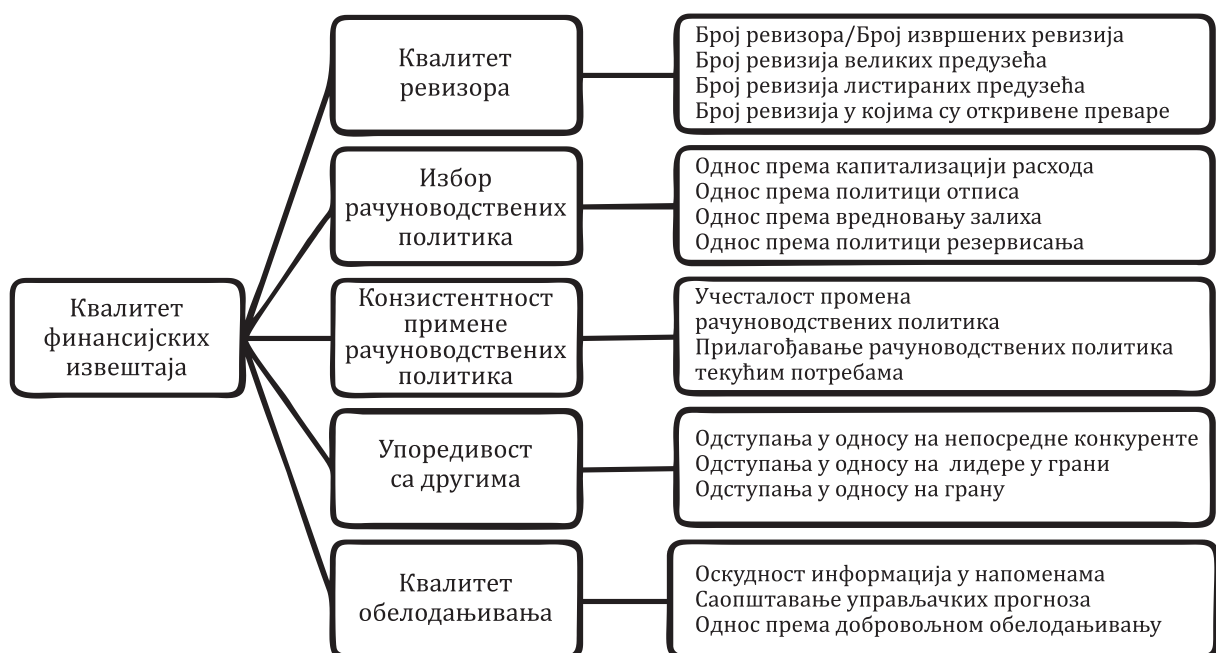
Квалитет финансијских извештаја

Квалитет ревизора

Број ревизора/Број извршених ревизија
Број ревизија великих предузећа
Број ревизија листираних предузећа
Број ревизија у којима су откривене преваре

Избор рачуноводствених политика

Однос према капитализацији расхода
Однос према политици отписа
Однос према вредновању залиха
Однос према политици резервисања

Конзистентност примене рачуноводствених политика

Учесталост промена рачуноводствених политика
Прилагођавање рачуноводствених политика текућим потребама

Упоредивост са другима

Одступања у односу на непосредне конкуренте
Одступања у односу на лидере у грани
Одступања у односу на грану

Квалитет обелодањивања

Оскудност информација у напоменама
Саопштавање управљачких прогноза
Однос према добровољном обелодањивању